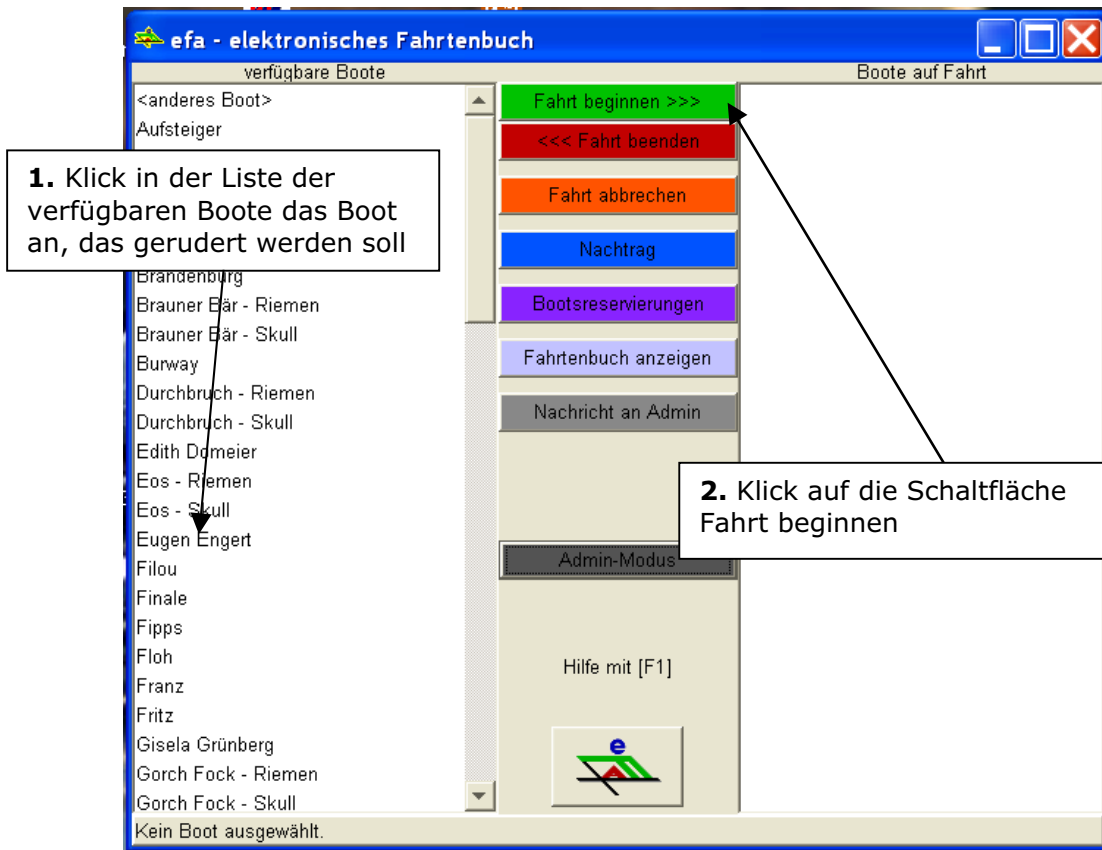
efa - elektronisches Fahrtenbuch

verfügbare Boote

<anderes Boot>
Aufsteiger
Brandenburg
Brauner Bär - Riemen
Brauner Bär - Skull
Burway
Durchbruch - Riemen
Durchbruch - Skull
Edith Domeier
Eos - Riemen
Eos - Skull
Eugen Engert
Filou
Finale
Fipps
Floh
Franz
Fritz
Gisela Grünberg
Gorch Fock - Riemen
Gorch Fock - Skull

**1.** Klick in der Liste der verfügbaren Boote das Boot an, das gerudert werden soll

Fahrt beginnen >>>
<<< Fahrt beenden
Fahrt abbrechen
Nachtrag
Bootsreservierungen
Fahrtenbuch anzeigen
Nachricht an Admin
Admin-Modus

Hilfe mit [F1]

e

Boote auf Fahrt

**2.** Klick auf die Schaltfläche Fahrt beginnen

Kein Boot ausgewählt.